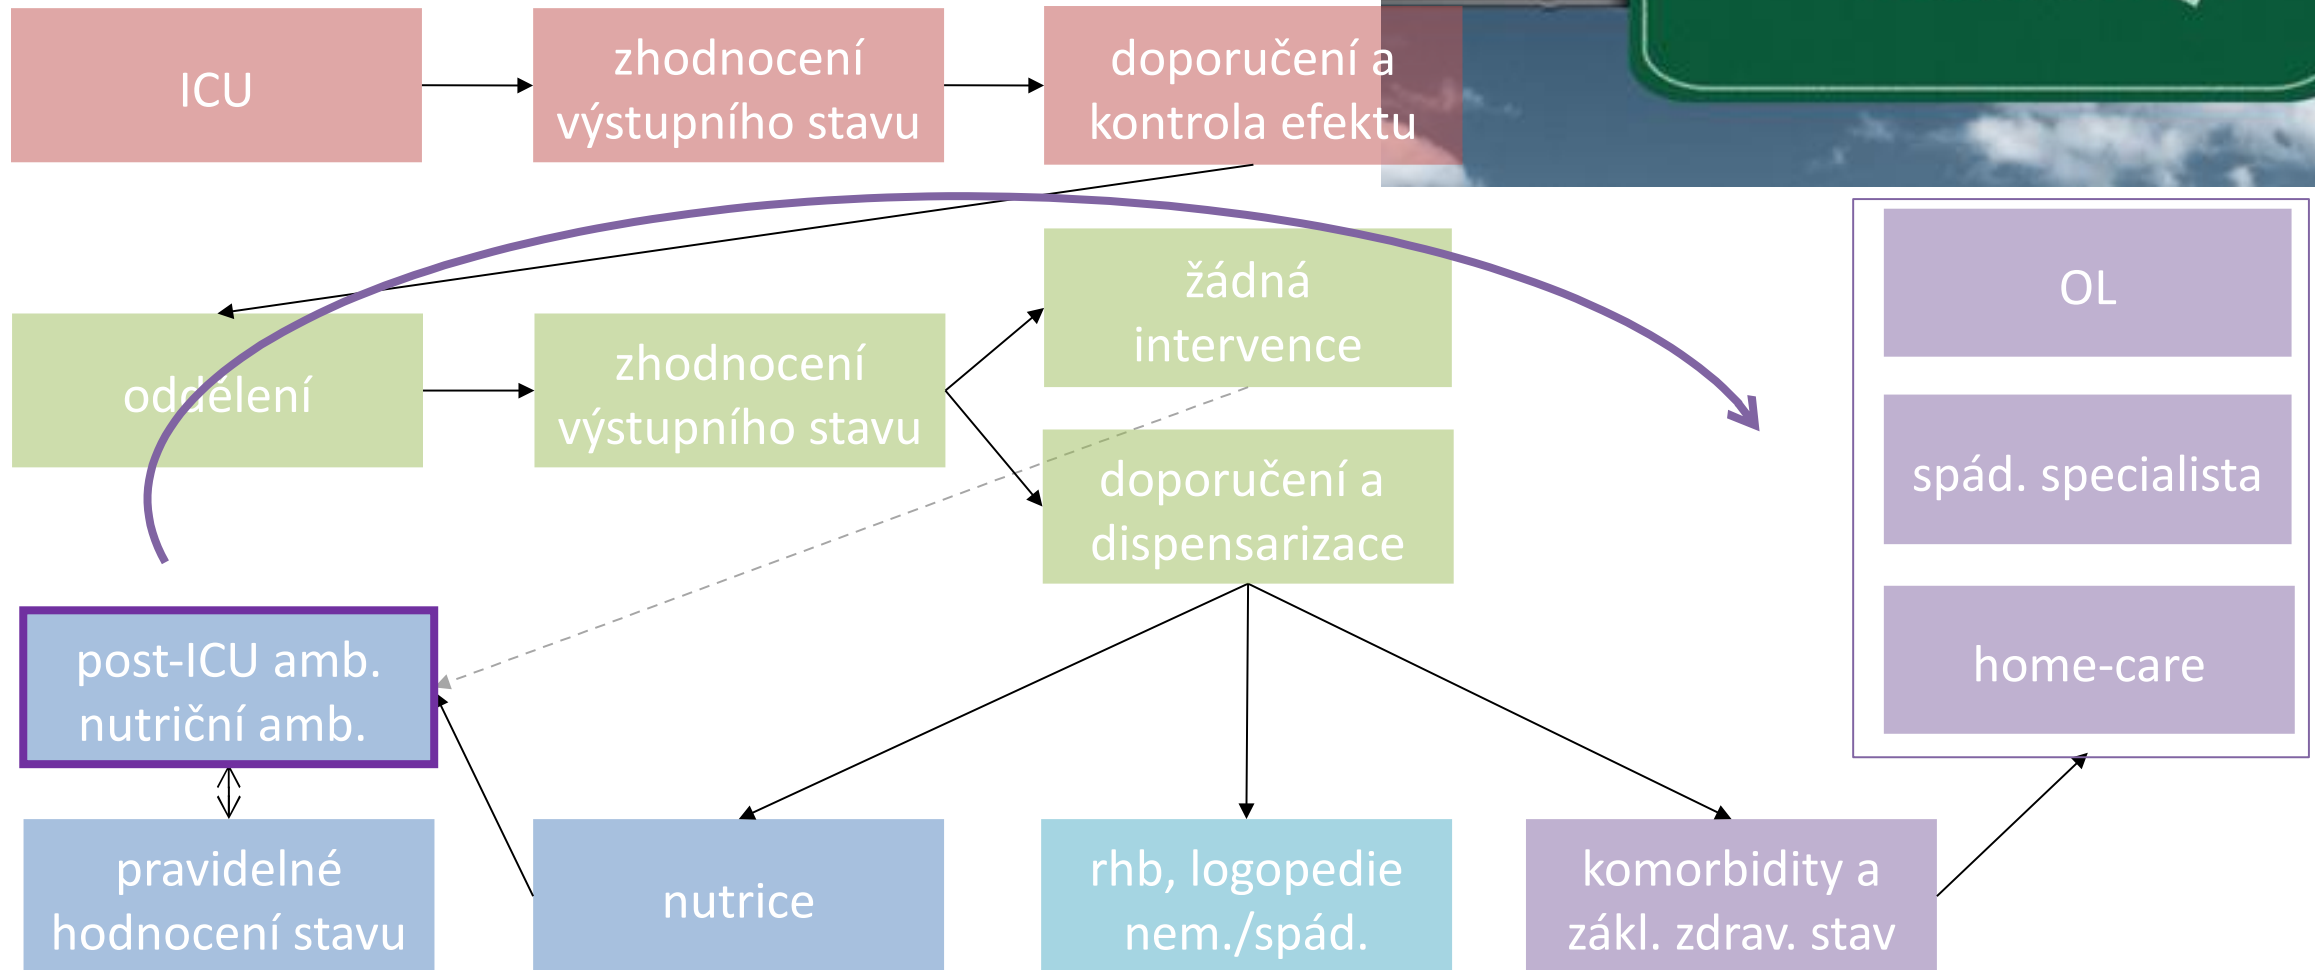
ICU

zhodnocení výstupního stavu

doporučení a kontrola efektu

oddělení

zhodnocení výstupního stavu

žádná intervence

doporučení a dispensarizace

OL

spád. specialista

home-care

post-ICU amb. nutriční amb.

pravidelné hodnocení stavu

nutrice

rhb, logopedie nem./spád.

komorbidity a zákl. zdrav. stav